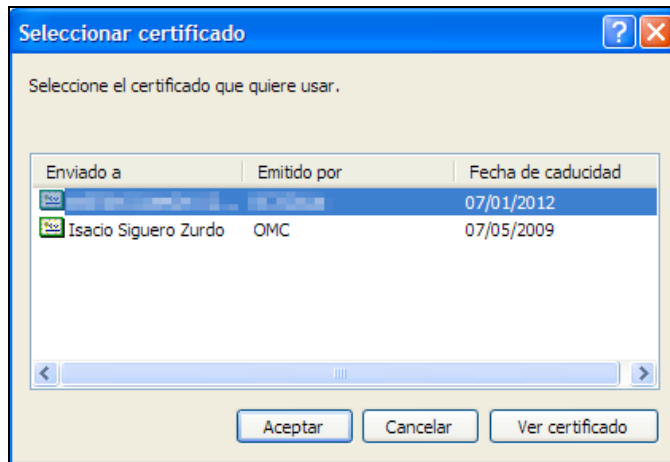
Seleccionar certificado

Seleccione el certificado que quiere usar.

| Enviado a | Emitido por | Fecha de caducidad |
|---|---|---|
| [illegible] | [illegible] | 07/01/2012 |
| Isacio Siguero Zurdo | OMC | 07/05/2009 |

Aceptar Cancelar Ver certificado